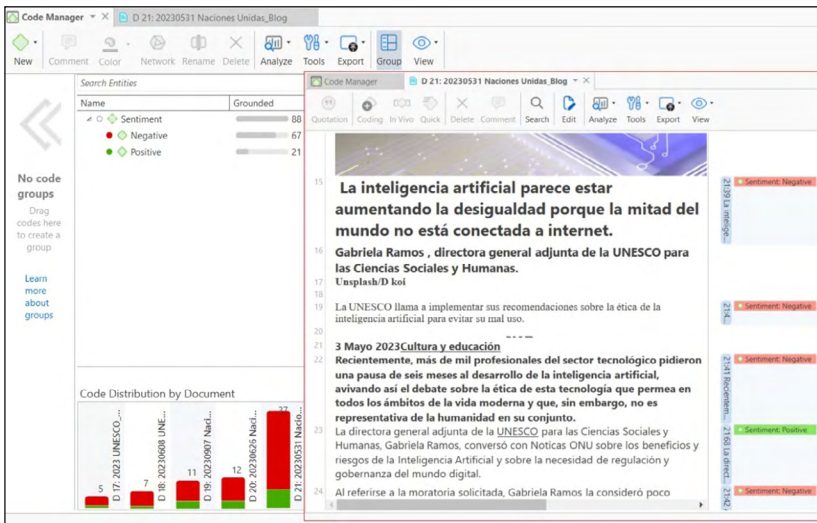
Code Manager ▾ ✕ D 21: 20230531 Naciones Unidas_Blog

New Comment Color Network Rename Delete Analyze Tools Export Group View

No code groups

Drag codes here to create a group

Learn more about groups

Search Entities

| Name | Grounded |
|---|---|
| Sentiment | 88 |
| Negative | 67 |
| Positive | 21 |

Code Distribution by Document

5 D 17: 2023 UNESCO_...
7 D 18: 20230608 UNE...
11 D 19: 20230907 Naci...
12 D 20: 20230626 Naci...
37 D 21: 20230531 Naci...

Code Manager D 21: 20230531 Naciones Unidas_Blog ✕

Quotation Coding In Vivo Quick Delete Comment Search Edit Analyze Tools Export View

15 La inteligencia artificial parece estar aumentando la desigualdad porque la mitad del mundo no está conectada a internet.

16 Gabriela Ramos , directora general adjunta de la UNESCO para las Ciencias Sociales y Humanas.

17 Unsplash/D koi

19 La UNESCO llama a implementar sus recomendaciones sobre la ética de la inteligencia artificial para evitar su mal uso.

20

21 3 Mayo 2023Cultura y educación

22 Recientemente, más de mil profesionales del sector tecnológico pidieron una pausa de seis meses al desarrollo de la inteligencia artificial, avivando así el debate sobre la ética de esta tecnología que permea en todos los ámbitos de la vida moderna y que, sin embargo, no es representativa de la humanidad en su conjunto.

23 La directora general adjunta de la UNESCO para las Ciencias Sociales y Humanas, Gabriela Ramos, conversó con Noticas ONU sobre los beneficios y riesgos de la Inteligencia Artificial y sobre la necesidad de regulación y gobernanza del mundo digital.

24 Al referirse a la moratoria solicitada, Gabriela Ramos la consideró poco

21:39 La intelige... Sentiment: Negative
21:4... Sentiment: Negative
21:41 Recientem... Sentiment: Negative
21:60 La direct... Sentiment: Positive
21:42... Sentiment: Negative